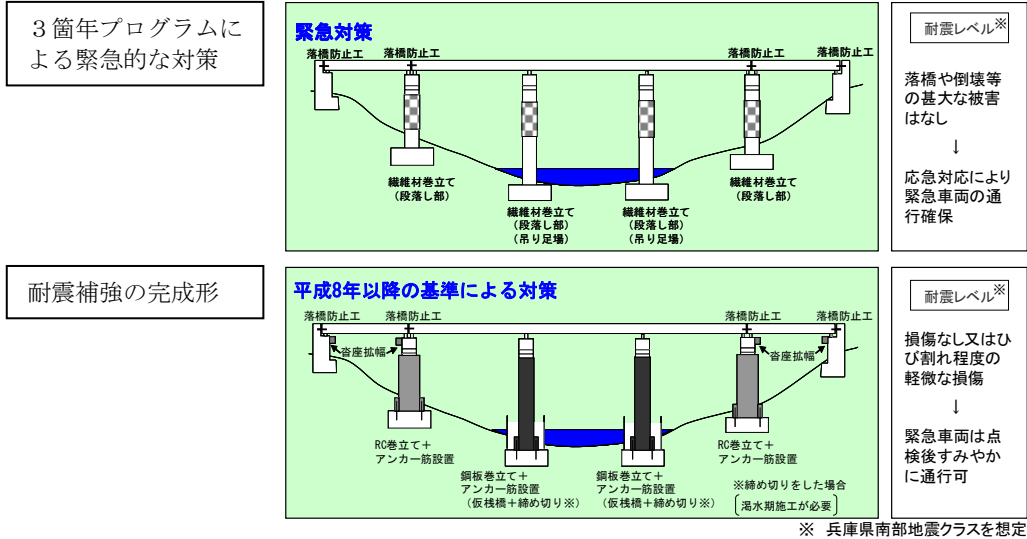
３箇年プログラムによる緊急的な対策

緊急対策

落橋防止工　落橋防止工　落橋防止工　落橋防止工

繊維材巻立て（段落し部）

繊維材巻立て（段落し部）（吊り足場）

繊維材巻立て（段落し部）（吊り足場）

繊維材巻立て（段落し部）

耐震レベル※

落橋や倒壊等の甚大な被害はなし

↓

応急対応により緊急車両の通行確保

耐震補強の完成形

平成8年以降の基準による対策

落橋防止工　落橋防止工　落橋防止工　落橋防止工

沓座拡幅　沓座拡幅

RC巻立て＋アンカー筋設置

鋼板巻立て＋アンカー筋設置（仮桟橋＋締め切り※）

鋼板巻立て＋アンカー筋設置（仮桟橋＋締め切り※）

RC巻立て＋アンカー筋設置

※締め切りをした場合
渇水期施工が必要

耐震レベル※

損傷なし又はひび割れ程度の軽微な損傷

↓

緊急車両は点検後すみやかに通行可

※ 兵庫県南部地震クラスを想定